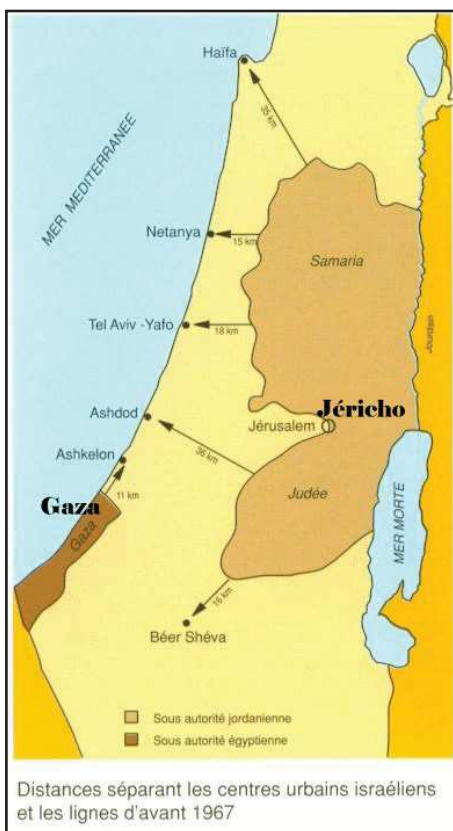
Haïfa
35 km
MER MEDITERRANEE
Netanya
15 km
Samaria
Jourdain
Tel Aviv -Yafo
18 km
Ashdod
Jéricho
Jérusalem
36 km
Ashkelon
11 km
Gaza
Gaza
Judée
MER MORTE
16 km
Béer Shéva
Sous autorité jordanienne
Sous autorité égyptienne

Distances séparant les centres urbains israéliens et les lignes d'avant 1967